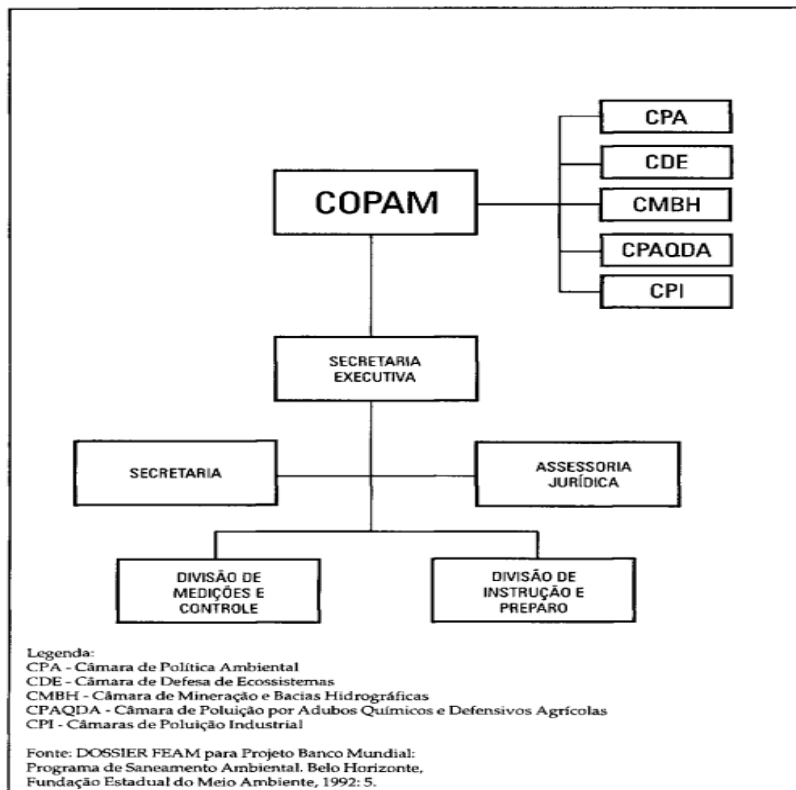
COPAM

CPA

CDE

CMBH

CPAQDA

CPI

SECRETARIA EXECUTIVA

SECRETARIA

ASSESSORIA JURÍDICA

DIVISÃO DE MEDIÇÕES E CONTROLE

DIVISÃO DE INSTRUÇÃO E PREPARO

Legenda:
CPA - Câmara de Política Ambiental
CDE - Câmara de Defesa de Ecossistemas
CMBH - Câmara de Mineração e Bacias Hidrográficas
CPAQDA - Câmara de Poluição por Adubos Químicos e Defensivos Agrícolas
CPI - Câmaras de Poluição Industrial

Fonte: DOSSIER FEAM para Projeto Banco Mundial: Programa de Saneamento Ambiental. Belo Horizonte, Fundação Estadual do Meio Ambiente, 1992: 5.